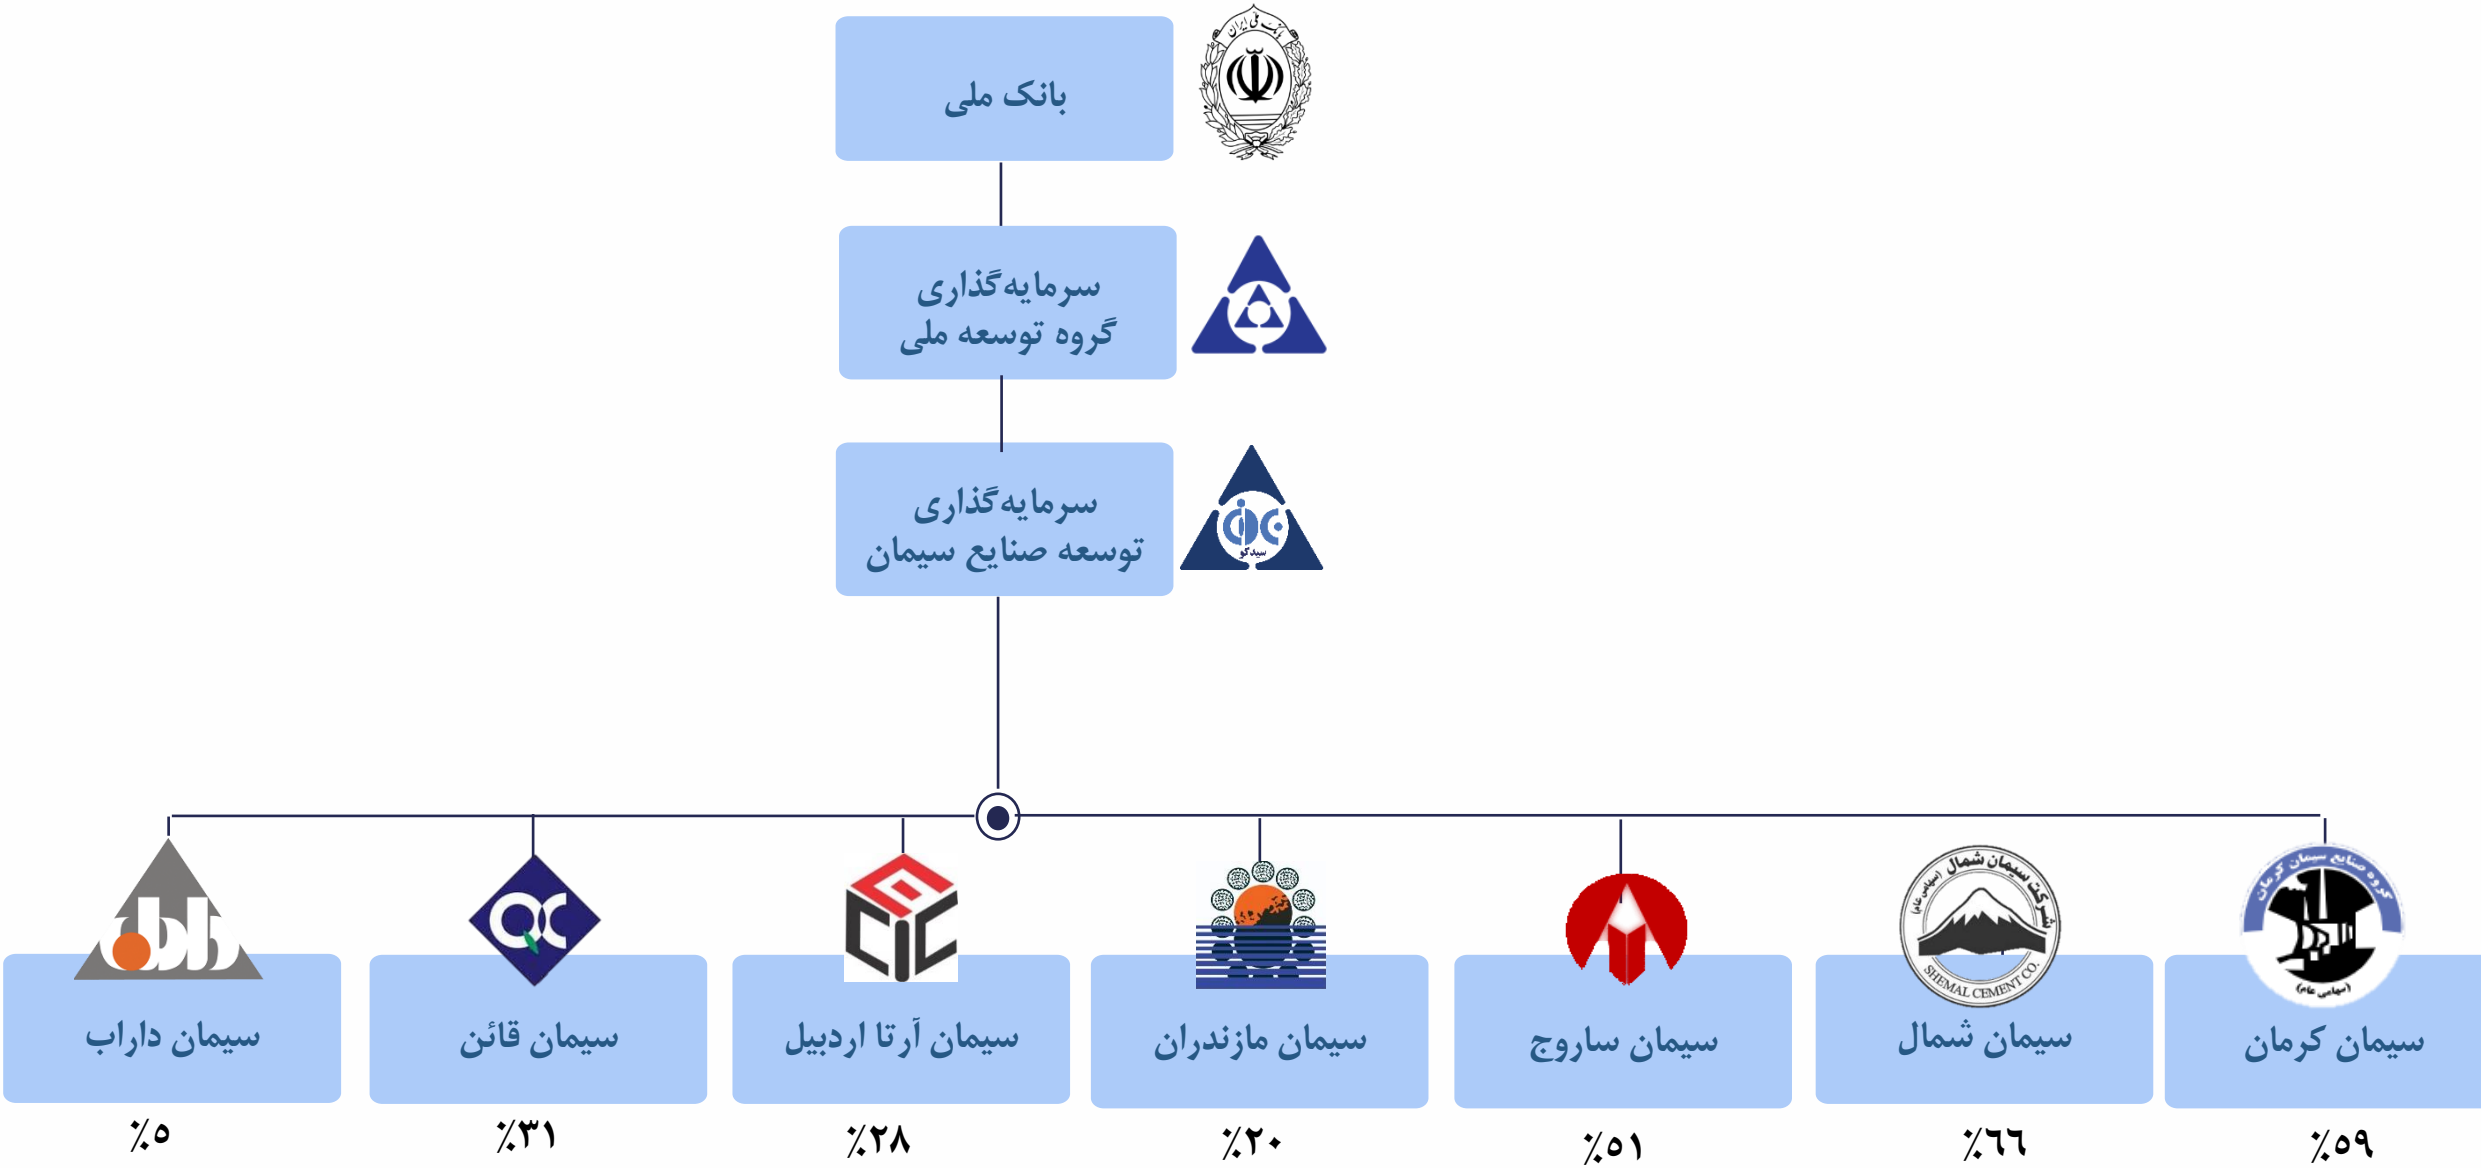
بانک ملی

سرمایه‌گذاری گروه توسعه ملی

سرمایه‌گذاری توسعه صنایع سیمان

سیدکو

گروه صنایع سیمان کرمان (سهامی عام)
سیمان کرمان
٪۵۹

شرکت سیمان شمال (سهامی عام)
SHEMAL CEMENT CO.
سیمان شمال
٪٦٦

سیمان ساروج
٪۵۱

سیمان مازندران
٪۲۰

CIC
سیمان آرتا اردبیل
٪۲۸

QC
سیمان قائن
٪۳۱

سیمان داراب
٪۵